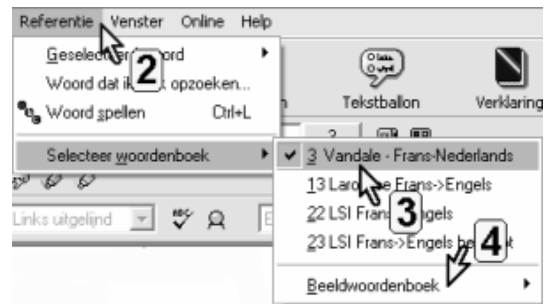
Referentie Venster Online Help

Geselecteerd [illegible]ord
Woord dat ik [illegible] opzoeken...
Woord spellen Ctrl+L
Selecteer woordenboek

2

Tekstballon Verklaring

3 Vandale - Frans-Nederlands
13 Laro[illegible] Frans->Engels
22 LSI Frans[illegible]ngels
23 LSI Frans->Engels be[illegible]t
Beeldwoordenboek

3

4

Links uitgelijnd